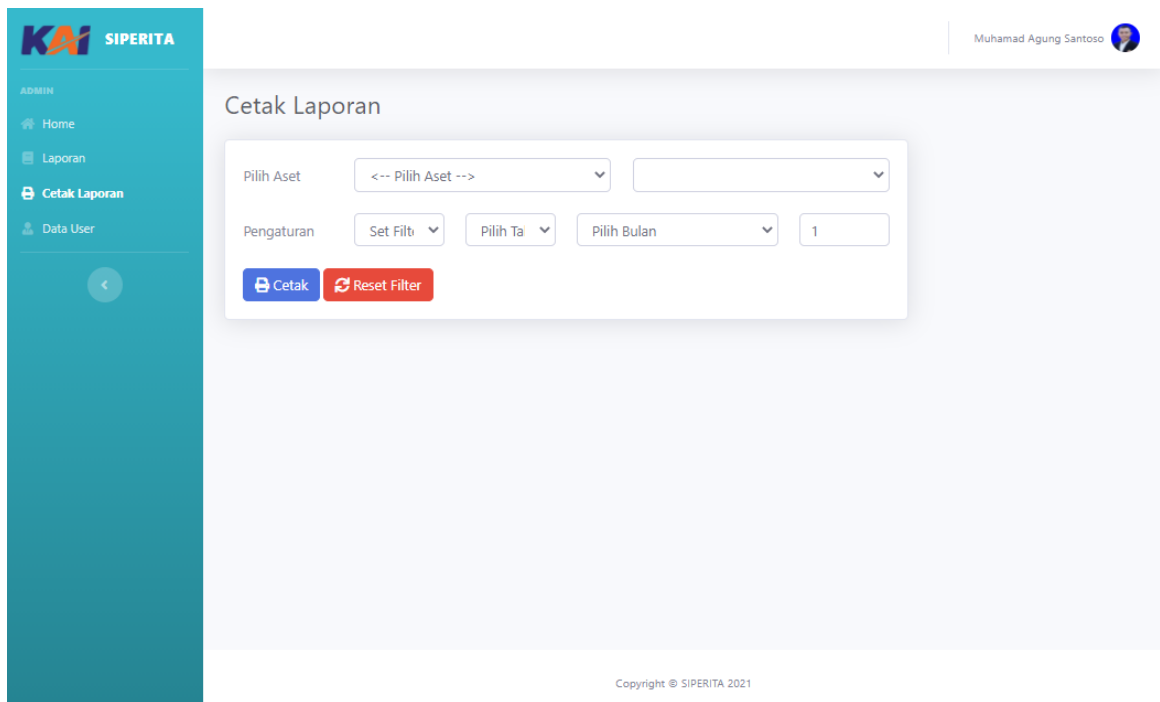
KAI SIPERITA

ADMIN

Home

Laporan

Cetak Laporan

Data User

Muhamad Agung Santoso

Cetak Laporan

Pilih Aset <-- Pilih Aset -->

Pengaturan Set Filt Pilih Ta Pilih Bulan 1

Cetak Reset Filter

Copyright © SIPERITA 2021